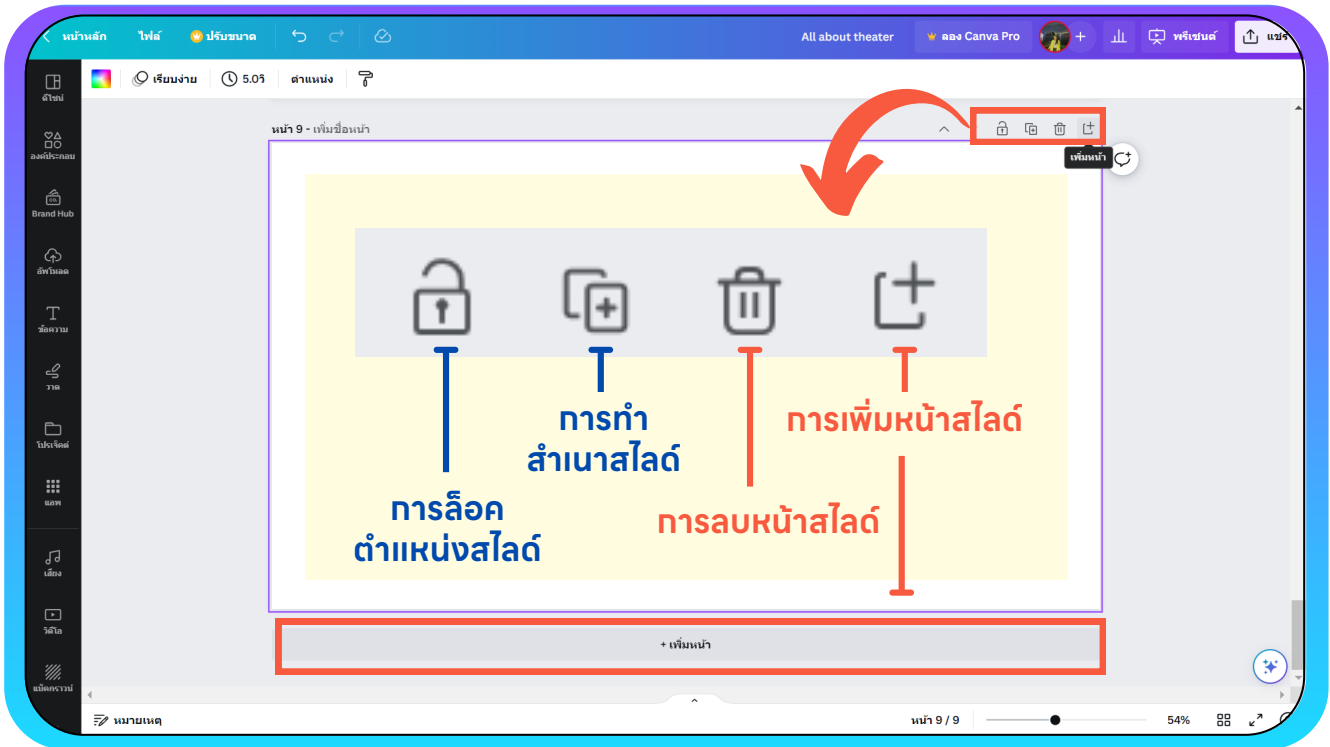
หน้าหลัก ไฟล์ ปรับขนาด

All about theater ลอง Canva Pro พรีเซนต์ แชร์

เรียบง่าย 5.0วิ ตำแหน่ง

ดีไซน์
องค์ประกอบ
Brand Hub
อัพโหลด
ข้อความ
วาด
โปรเจ็คต์
แอพ
เสียง
วิดีโอ
แบ็คกราวน์

หน้า 9 - เพิ่มชื่อหน้า

เพิ่มหน้า

การล็อค ตำแหน่งสไลด์

การทำ สำเนาสไลด์

การลบหน้าสไลด์

การเพิ่มหน้าสไลด์

+ เพิ่มหน้า

หมายเหตุ

หน้า 9 / 9

54%